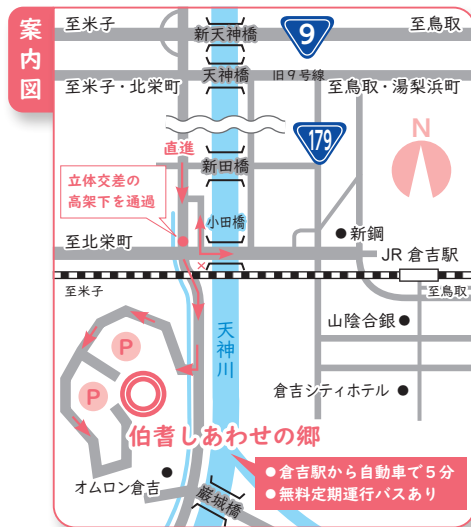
案内図

至米子
至鳥取
新天神橋
9
至米子・北栄町
天神橋
旧９号線
至鳥取・湯梨浜町
179
N
直進
新田橋
立体交差の高架下を通過
小田橋
新鋼
至北栄町
JR 倉吉駅
至米子
至鳥取
天神川
山陰合銀
P
P
倉吉シティホテル
伯耆しあわせの郷
●倉吉駅から自動車で５分
●無料定期運行バスあり
オムロン倉吉
厳城橋